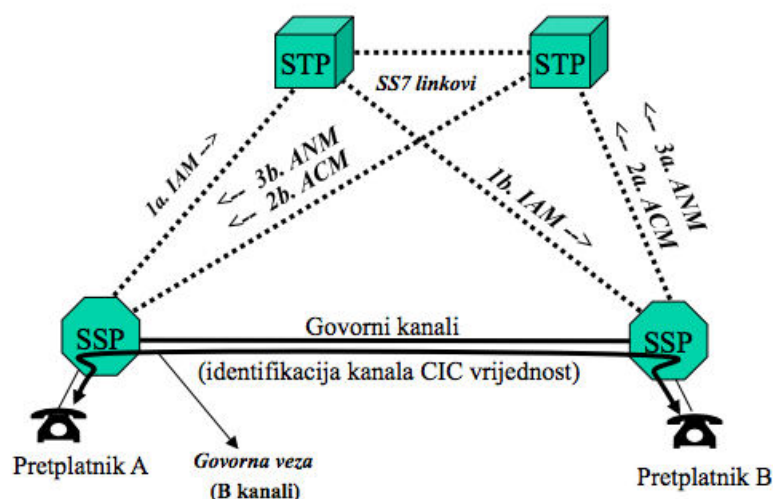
STP

STP

SS7 linkovi

1a. IAM -->

<-- 3b. ANM

<-- 2b. ACM

1b. IAM -->

<-- 3a. ANM

<-- 2a. ACM

SSP

Govorni kanali

(identifikacija kanala CIC vrijednost)

SSP

Pretplatnik A

Govorna veza

(B kanali)

Pretplatnik B